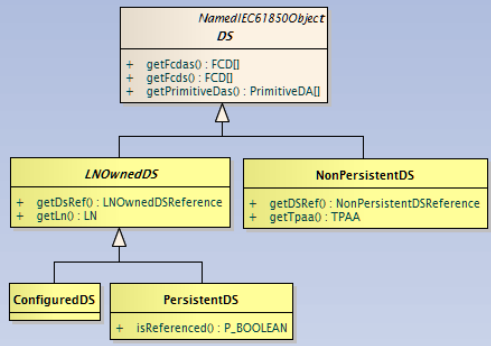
NamedIEC61850Object
DS

+ getFcdas() : FCD[]
+ getFcds() : FCD[]
+ getPrimitiveDas() : PrimitiveDA[]

LNOwnedDS

+ getDsRef() : LNOwnedDSReference
+ getLn() : LN

NonPersistentDS

+ getDSRef() : NonPersistentDSReference
+ getTpaa() : TPAA

ConfiguredDS

PersistentDS

+ isReferenced() : P_BOOLEAN